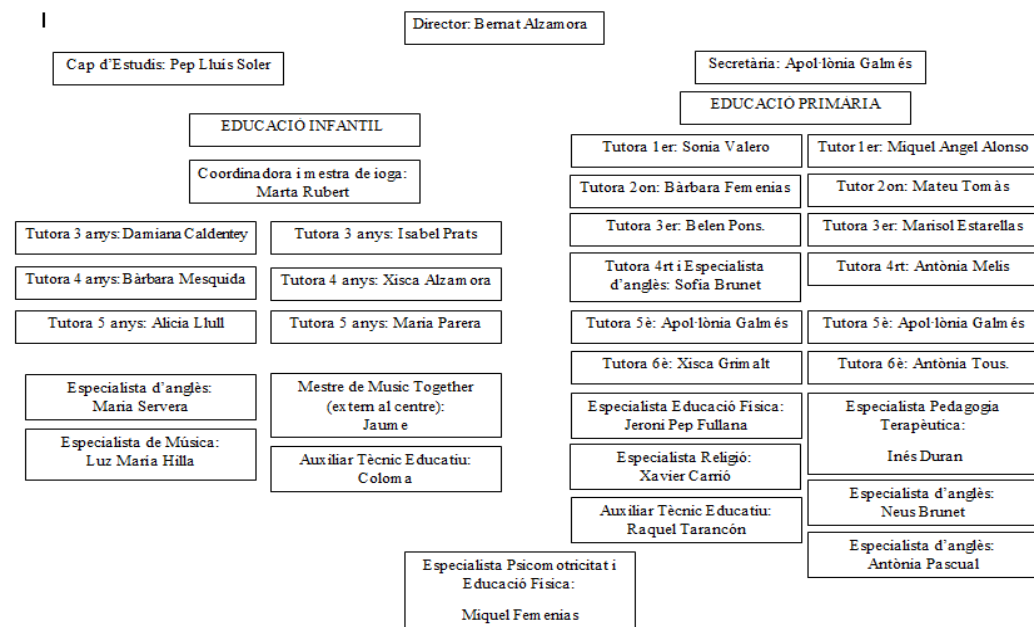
Director: Bernat Alzamora

Cap d'Estudis: Pep Lluís Soler

Secretària: Apol·lònia Galmés

EDUCACIÓ PRIMÀRIA

EDUCACIÓ INFANTIL

Coordinadora i mestra de ioga: Marta Rubert

Tutora 3 anys: Damiana Caldentey

Tutora 3 anys: Isabel Prats

Tutora 4 anys: Bàrbara Mesquida

Tutora 4 anys: Xisca Alzamora

Tutora 5 anys: Alicia Llull

Tutora 5 anys: Maria Parera

Especialista d'anglès: Maria Servera

Mestre de Music Together (extern al centre): Jaume

Especialista de Música: Luz Maria Hilla

Auxiliar Tècnic Educatiu: Coloma

Tutora 1er: Sonia Valero

Tutor 1er: Miquel Angel Alonso

Tutora 2on: Bàrbara Femenias

Tutor 2on: Mateu Tomàs

Tutora 3er: Belen Pons.

Tutora 3er: Marisol Estarellas

Tutora 4rt i Especialista d'anglès: Sofia Brunet

Tutora 4rt: Antònia Melis

Tutora 5è: Apol·lònia Galmés

Tutora 5è: Apol·lònia Galmés

Tutora 6è: Xisca Grimalt

Tutora 6è: Antònia Tous.

Especialista Educació Física: Jeroni Pep Fullana

Especialista Pedagogia Terapèutica:

Inés Duran

Especialista Religió: Xavier Carrió

Auxiliar Tècnic Educatiu: Raquel Tarancón

Especialista d'anglès: Neus Brunet

Especialista d'anglès: Antònia Pascual

Especialista Psicomotricitat i Educació Física:

Miquel Femenias